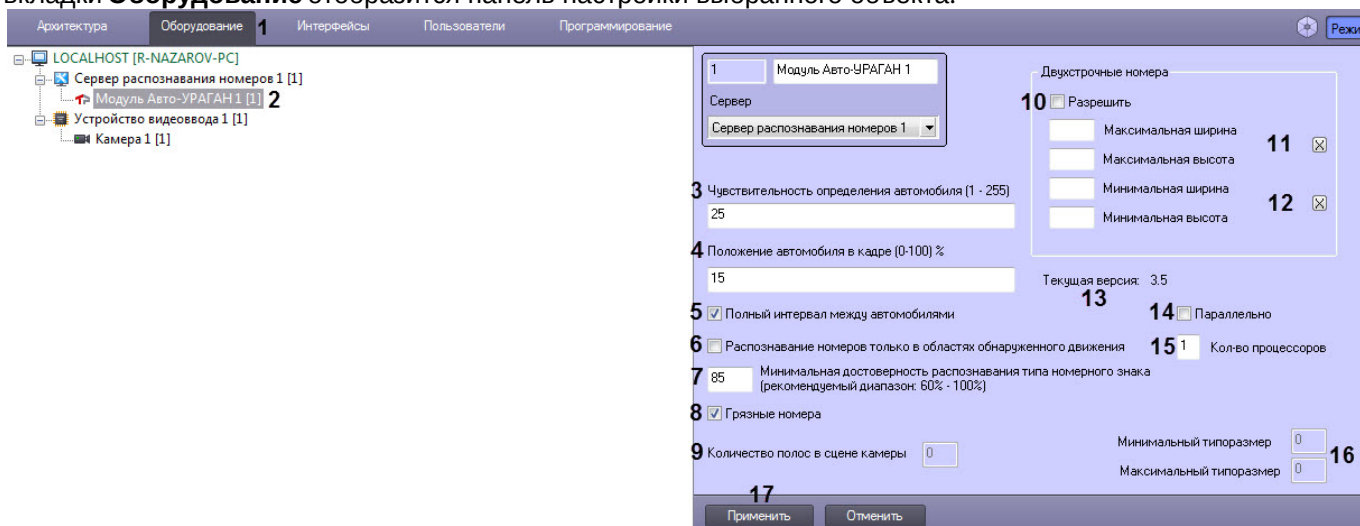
вкладки Оборудование отобразится панель настройки выбранного объекта.

Архитектура Оборудование 1 Интерфейсы Пользователи Программирование Режи

LOCALHOST [R-NAZAROV-PC]
Сервер распознавания номеров 1 [1]
Модуль Авто-УРАГАН 1 [1] 2
Устройство видеоввода 1 [1]
Камера 1 [1]

1 Модуль Авто-УРАГАН 1
Сервер
Сервер распознавания номеров 1

Двухстрочные номера
10 Разрешить
Максимальная ширина 11
Максимальная высота
Минимальная ширина 12
Минимальная высота

3 Чувствительность определения автомобиля (1 - 255)
25

4 Положение автомобиля в кадре (0-100) %
15

Текущая версия: 3.5
13

5 Полный интервал между автомобилями
14 Параллельно

6 Распознавание номеров только в областях обнаруженного движения
15 1 Кол-во процессоров

7 85 Минимальная достоверность распознавания типа номерного знака (рекомендуемый диапазон: 60% - 100%)

8 Грязные номера

9 Количество полос в сцене камеры 0

Минимальный типоразмер 0
Максимальный типоразмер 0 16

17
Применить Отменить